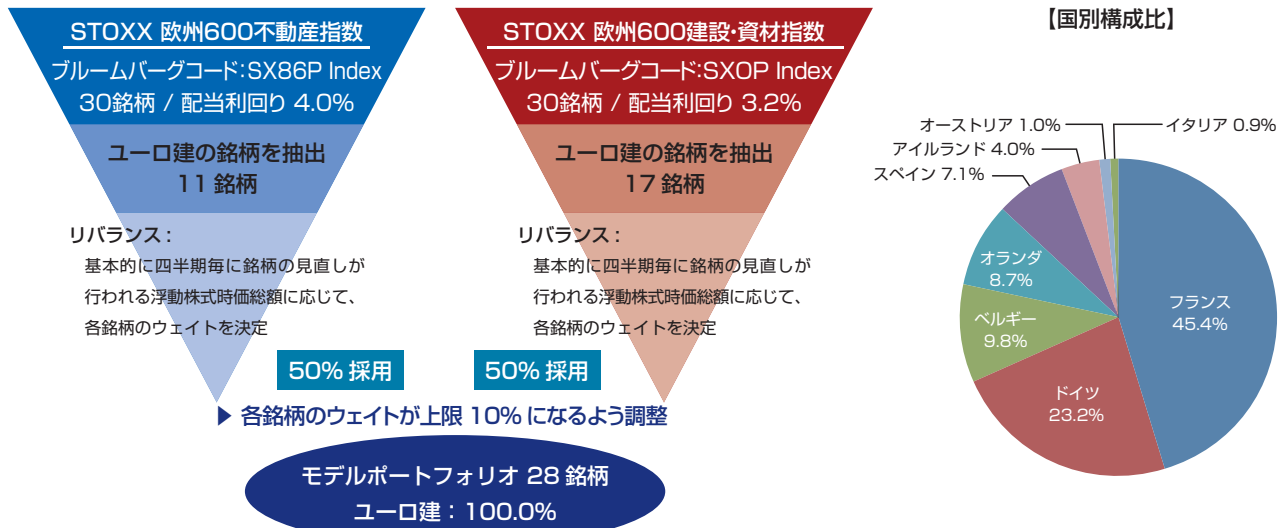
STOXX 欧州600不動産指数
ブルームバーグコード:SX86P Index
30銘柄 / 配当利回り 4.0%

ユーロ建の銘柄を抽出
11 銘柄

リバランス:
基本的に四半期毎に銘柄の見直しが行われる浮動株式時価総額に応じて、各銘柄のウェイトを決定

STOXX 欧州600建設・資材指数
ブルームバーグコード:SXOP Index
30銘柄 / 配当利回り 3.2%

ユーロ建の銘柄を抽出
17 銘柄

リバランス:
基本的に四半期毎に銘柄の見直しが行われる浮動株式時価総額に応じて、各銘柄のウェイトを決定

50% 採用

50% 採用

▶ 各銘柄のウェイトが上限 10% になるよう調整

モデルポートフォリオ 28 銘柄
ユーロ建:100.0%

【国別構成比】

オーストリア 1.0%
イタリア 0.9%
アイルランド 4.0%
スペイン 7.1%
オランダ 8.7%
ベルギー 9.8%
ドイツ 23.2%
フランス 45.4%